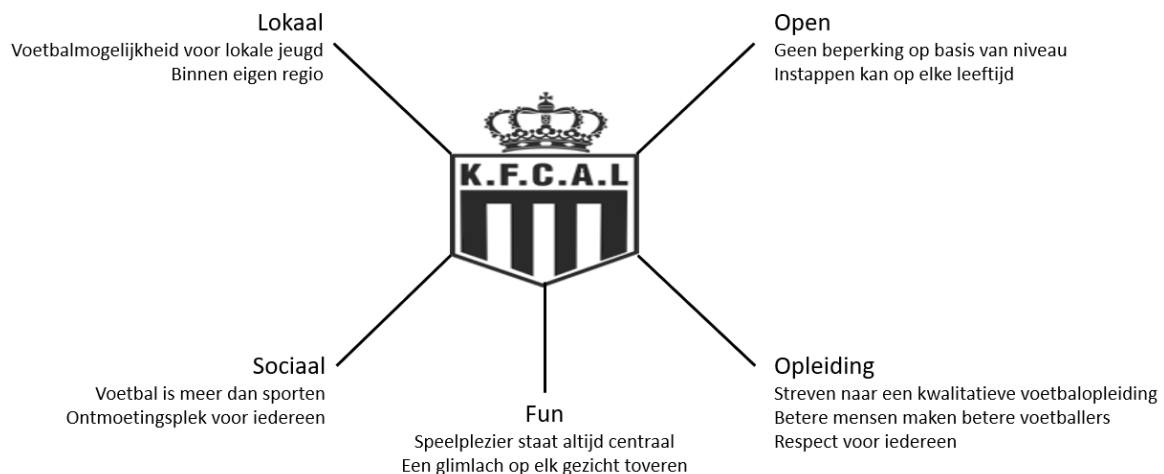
Lokaal
Voetbalmogelijkheid voor lokale jeugd
Binnen eigen regio

Open
Geen beperking op basis van niveau
Instappen kan op elke leeftijd

K.F.C.A.L

Sociaal
Voetbal is meer dan sporten
Ontmoetingsplek voor iedereen

Fun
Speelplezier staat altijd centraal
Een glimlach op elk gezicht toveren

Opleiding
Streven naar een kwalitatieve voetbalopleiding
Betere mensen maken betere voetballers
Respect voor iedereen